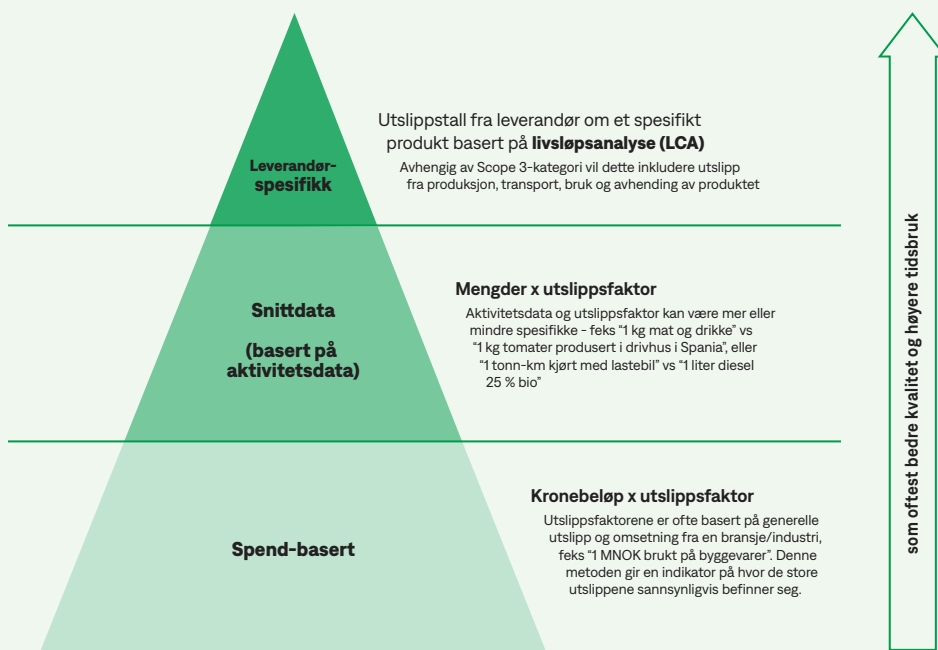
Leverandør-spesifikk

Utslippstall fra leverandør om et spesifikt produkt basert på **livsløpsanalyse (LCA)**

Avhengig av Scope 3-kategori vil dette inkludere utslipp fra produksjon, transport, bruk og avhending av produktet

Snittdata

(basert på aktivitetsdata)

**Mengder x utslippsfaktor**

Aktivitetsdata og utslippsfaktor kan være mer eller mindre spesifikke - feks "1 kg mat og drikke" vs "1 kg tomater produsert i drivhus i Spania", eller "1 tonn-km kjørt med lastebil" vs "1 liter diesel 25 % bio"

Spend-basert

**Kronebeløp x utslippsfaktor**

Utslippsfaktorene er ofte basert på generelle utslipp og omsetning fra en bransje/industri, feks "1 MNOK brukt på byggevarer". Denne metoden gir en indikator på hvor de store utslippene sannsynligvis befinner seg.

som oftest bedre kvalitet og høyere tidsbruk